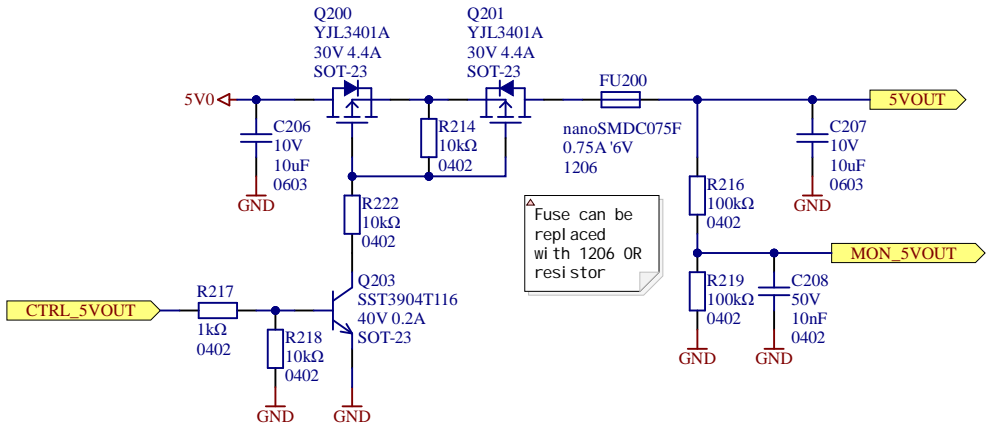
Q200
YJL3401A
30V 4.4A
SOT-23

Q201
YJL3401A
30V 4.4A
SOT-23

5V0

C206
10V
10uF
0603

GND

R214
10kΩ
0402

FU200
nanoSMDC075F
0.75A 6V
1206

5VOUT

C207
10V
10uF
0603

GND

R222
10kΩ
0402

Fuse can be replaced with 1206 0R resistor

R216
100kΩ
0402

MON_5VOUT

Q203
SST3904T116
40V 0.2A
SOT-23

CTRL_5VOUT

R217
1kΩ
0402

R218
10kΩ
0402

GND

GND

R219
100kΩ
0402

C208
50V
10nF
0402

GND

GND